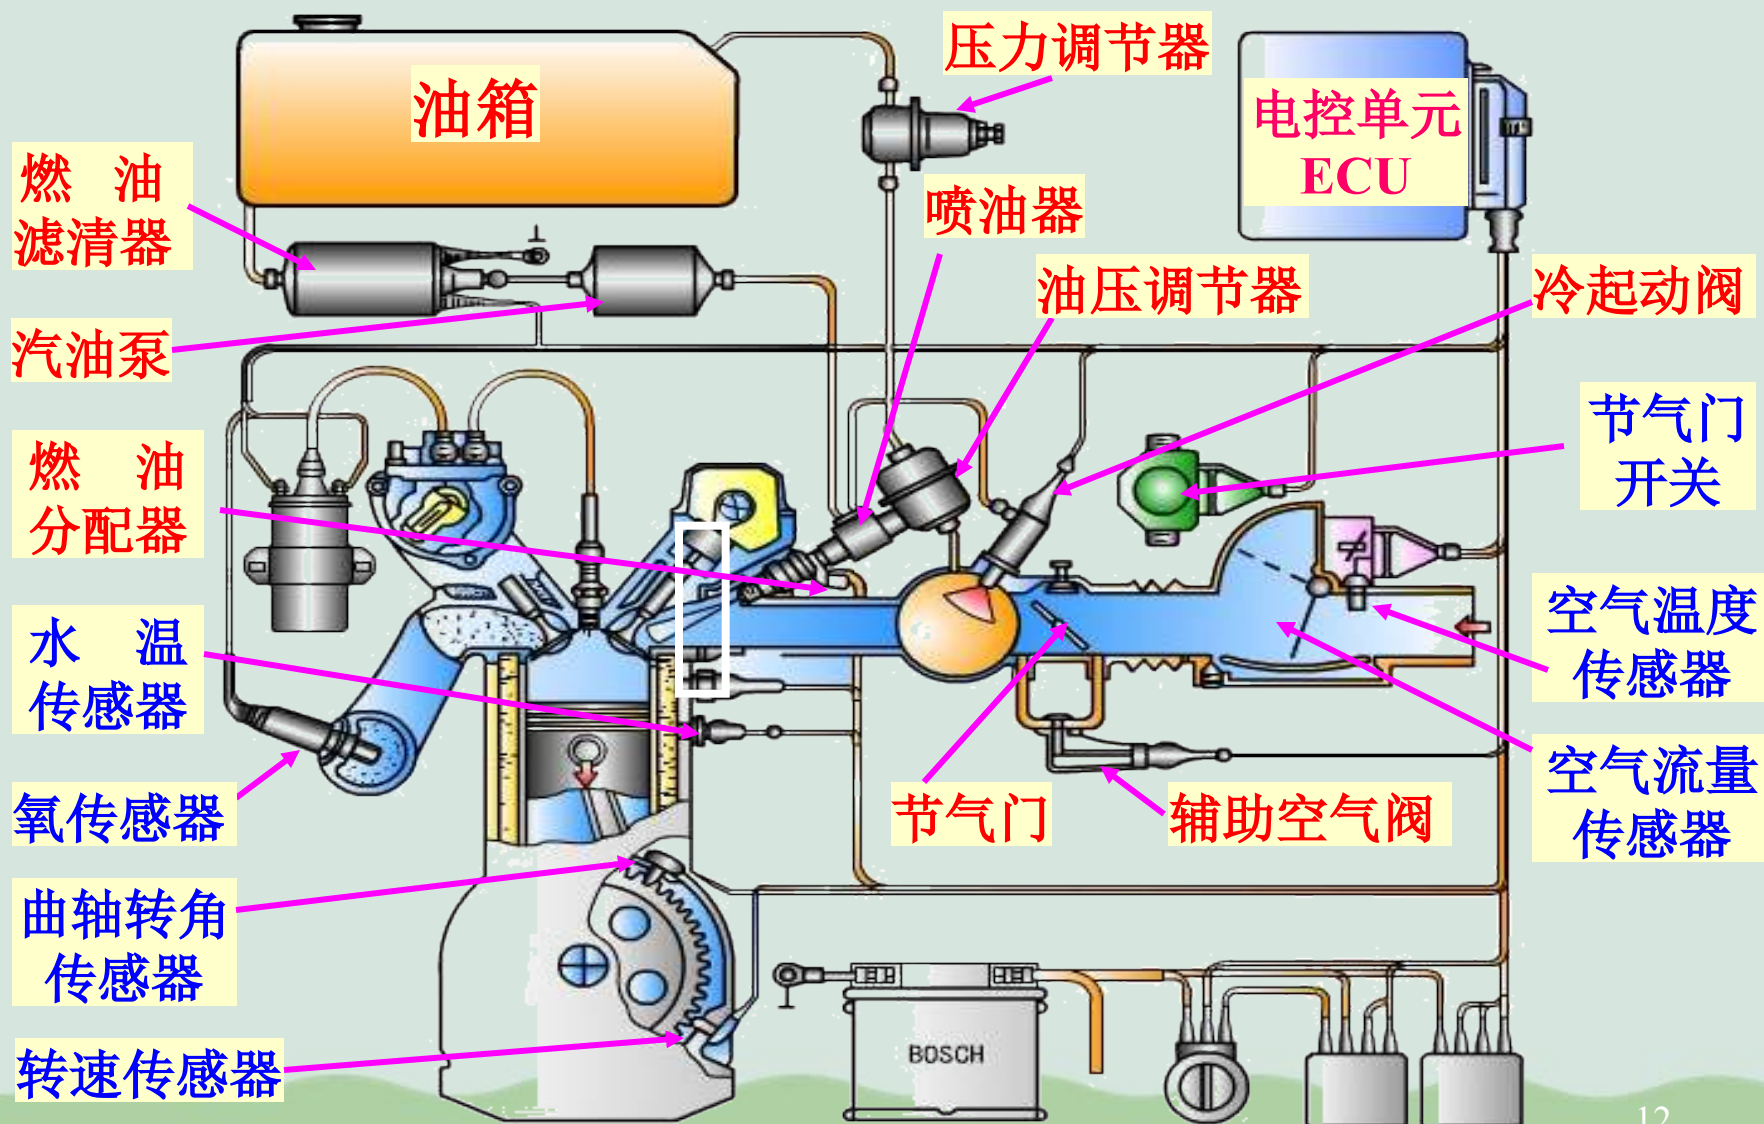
油箱

压力调节器

电控单元
ECU

燃 油
滤清器

喷油器

油压调节器

冷起动阀

汽油泵

节气门
开关

燃 油
分配器

空气温度
传感器

水 温
传感器

空气流量
传感器

节气门

辅助空气阀

氧传感器

曲轴转角
传感器

转速传感器

BOSCH

12